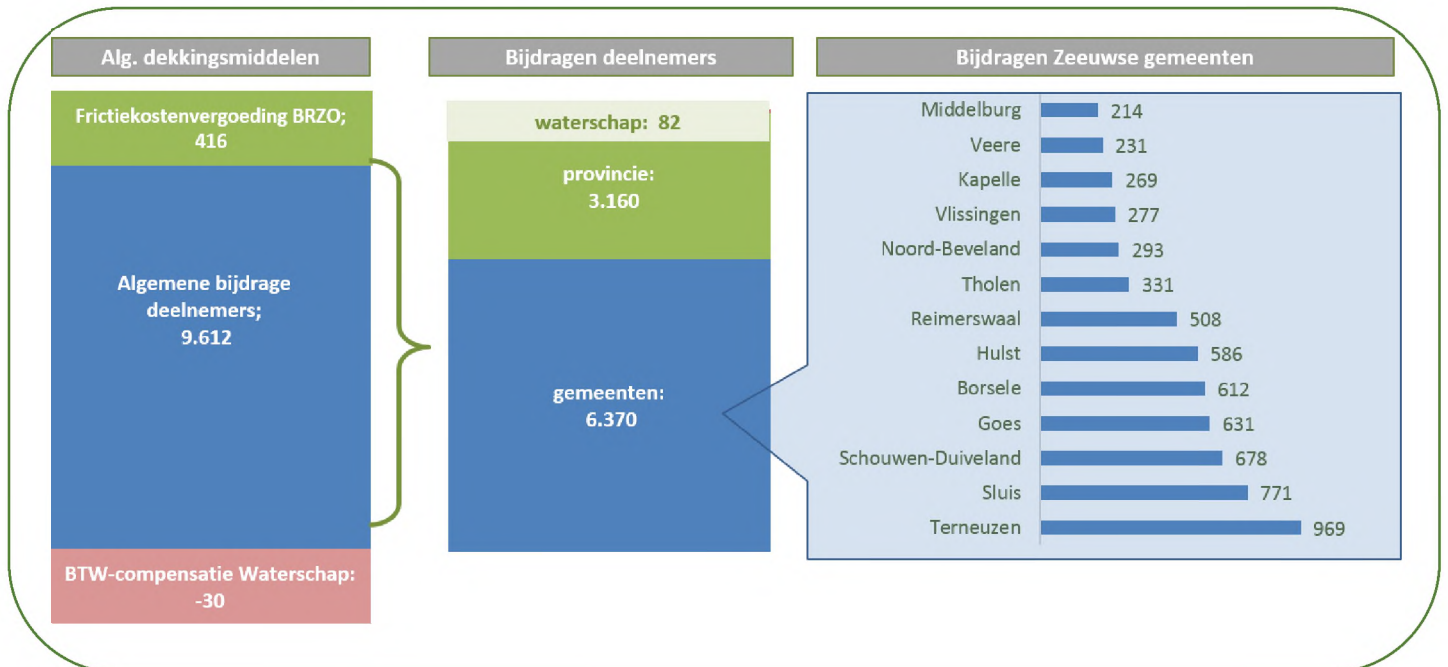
Alg. dekkingsmiddelen

Frictiekostenvergoeding BRZO; 416

Algemene bijdrage deelnemers; 9.612

BTW-compensatie Waterschap: -30

Bijdragen deelnemers

waterschap: 82

provincie: 3.160

gemeenten: 6.370

Bijdragen Zeeuwse gemeenten

| | |
|---|---|
| Middelburg | 214 |
| Veere | 231 |
| Kapelle | 269 |
| Vlissingen | 277 |
| Noord-Beveland | 293 |
| Tholen | 331 |
| Reimerswaal | 508 |
| Hulst | 586 |
| Borsele | 612 |
| Goes | 631 |
| Schouwen-Duiveland | 678 |
| Sluis | 771 |
| Terneuzen | 969 |